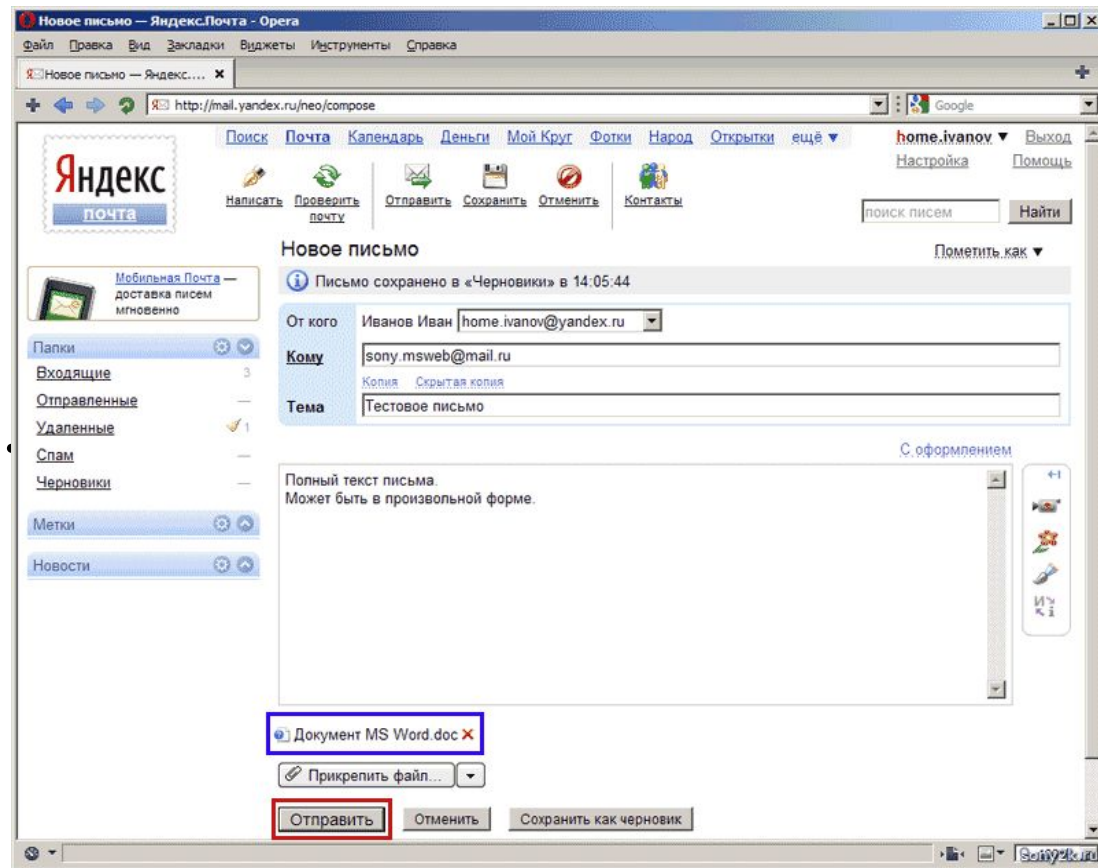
Новое письмо — Яндекс.Почта - Opera

Файл Правка Вид Закладки Виджеты Инструменты Справка

Новое письмо — Яндекс.... ×

http://mail.yandex.ru/neo/compose

Google

Поиск Почта Календарь Деньги Мой Круг Фотки Народ Открытки ещё ▼

home.ivanov ▼ Выход

Настройка Помощь

Яндекс
почта

Написать Проверить почту Отправить Сохранить Отменить Контакты

поиск писем Найти

Новое письмо

Пометить как ▼

Мобильная Почта — доставка писем мгновенно

Письмо сохранено в «Черновики» в 14:05:44

Папки

Входящие 3

Отправленные

Удаленные 1

Спам

Черновики

Метки

Новости

От кого Иванов Иван home.ivanov@yandex.ru

Кому sony.msweb@mail.ru

Копия Скрытая копия

Тема Тестовое письмо

С оформлением

Полный текст письма.
Может быть в произвольной форме.

Документ MS Word.doc ×

Прикрепить файл...

Отправить Отменить Сохранить как черновик

Sony2k.ru